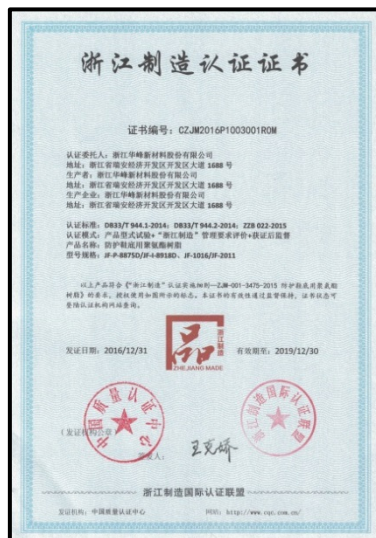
浙江制造认证证书

证书编号：CZJM2016P1003001ROM

认证委托人：浙江华峰新材料股份有限公司
地址：浙江省瑞安经济开发区开发区大道 1688 号
生产者：浙江华峰新材料股份有限公司
地址：浙江省瑞安经济开发区开发区大道 1688 号
生产企业：浙江华峰新材料股份有限公司
地址：浙江省瑞安经济开发区开发区大道 1688 号

认证依据：DB33/T 944.1-2014；DB33/T 944.2-2014；ZZB 022-2015
认证模式：产品型式试验+"浙江制造"管理要求评价+获证后监督
产品名称：防护鞋底用聚氨酯树脂
型号规格：JF-P-8875D/JF-I-8918D、JF-1016/JF-2011

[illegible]

浙江制造
ZHEJIANG MADE

发证日期：2016/12/31　　有效期至：2019/12/30

（发证机构公章）

王茂棒

浙江制造国际认证联盟

发证机构：中国质量认证中心　　网址：http://www.cqc.com.cn/